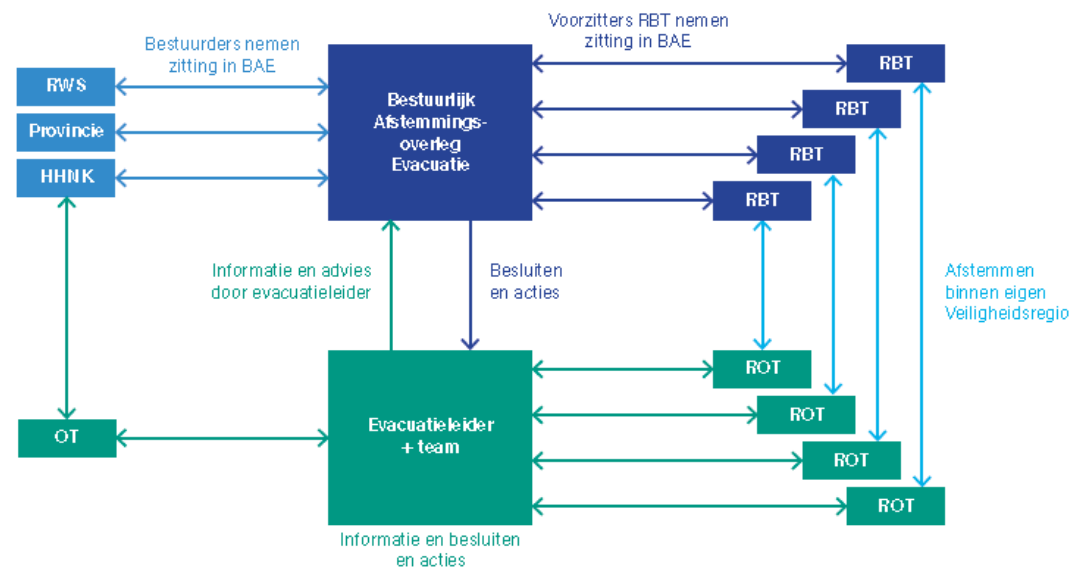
Bestuurders nemen zitting in BAE

Voorzitters RBT nemen zitting in BAE

RWS

Provincie

HHNK

Bestuurlijk Afstemmingsoverleg Evacuatie

RBT

RBT

RBT

RBT

Informatie en advies door evacuatieleider

Besluiten en acties

Afstemmen binnen eigen Veiligheidsregio

ROT

ROT

OT

Evacuatieleider + team

ROT

ROT

Informatie en besluiten en acties